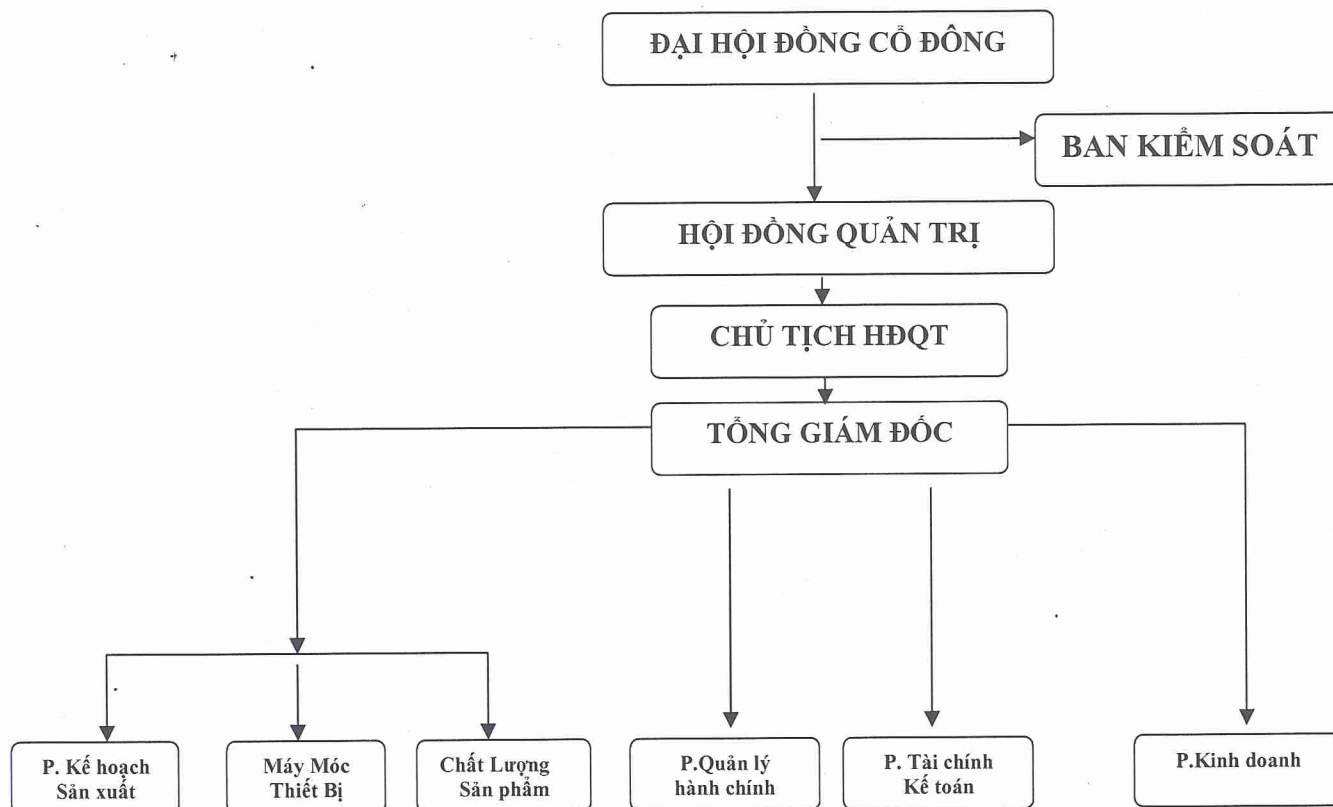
ĐẠI HỘI ĐỒNG CỔ ĐÔNG

BAN KIỂM SOÁT

HỘI ĐỒNG QUẢN TRỊ

CHỦ TỊCH HĐQT

TỔNG GIÁM ĐỐC

P. Kế hoạch Sản xuất

Máy Móc Thiết Bị

Chất Lượng Sản phẩm

P.Quản lý hành chính

P. Tài chính Kế toán

P.Kinh doanh